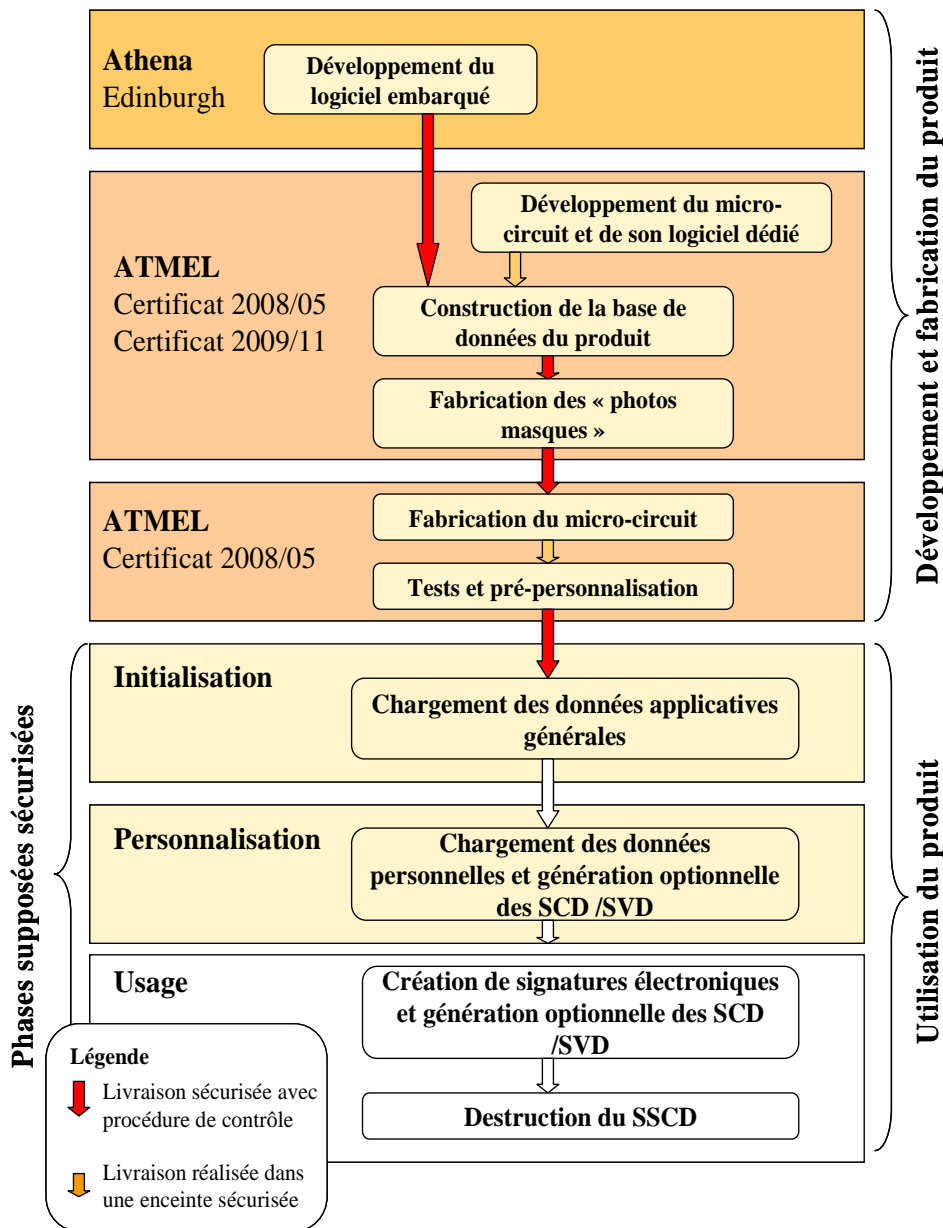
Athena
Edinburgh

Développement du logiciel embarqué

Développement du micro-circuit et de son logiciel dédié

ATMEL
Certificat 2008/05
Certificat 2009/11

Construction de la base de données du produit

Fabrication des « photos masques »

ATMEL
Certificat 2008/05

Fabrication du micro-circuit

Tests et pré-personnalisation

Développement et fabrication du produit

Initialisation

Chargement des données applicatives générales

Personnalisation

Chargement des données personnelles et génération optionnelle des SCD /SVD

Usage

Création de signatures électroniques et génération optionnelle des SCD /SVD

Destruction du SSCD

Phases supposées sécurisées

Utilisation du produit

Légende

Livraison sécurisée avec procédure de contrôle

Livraison réalisée dans une enceinte sécurisée